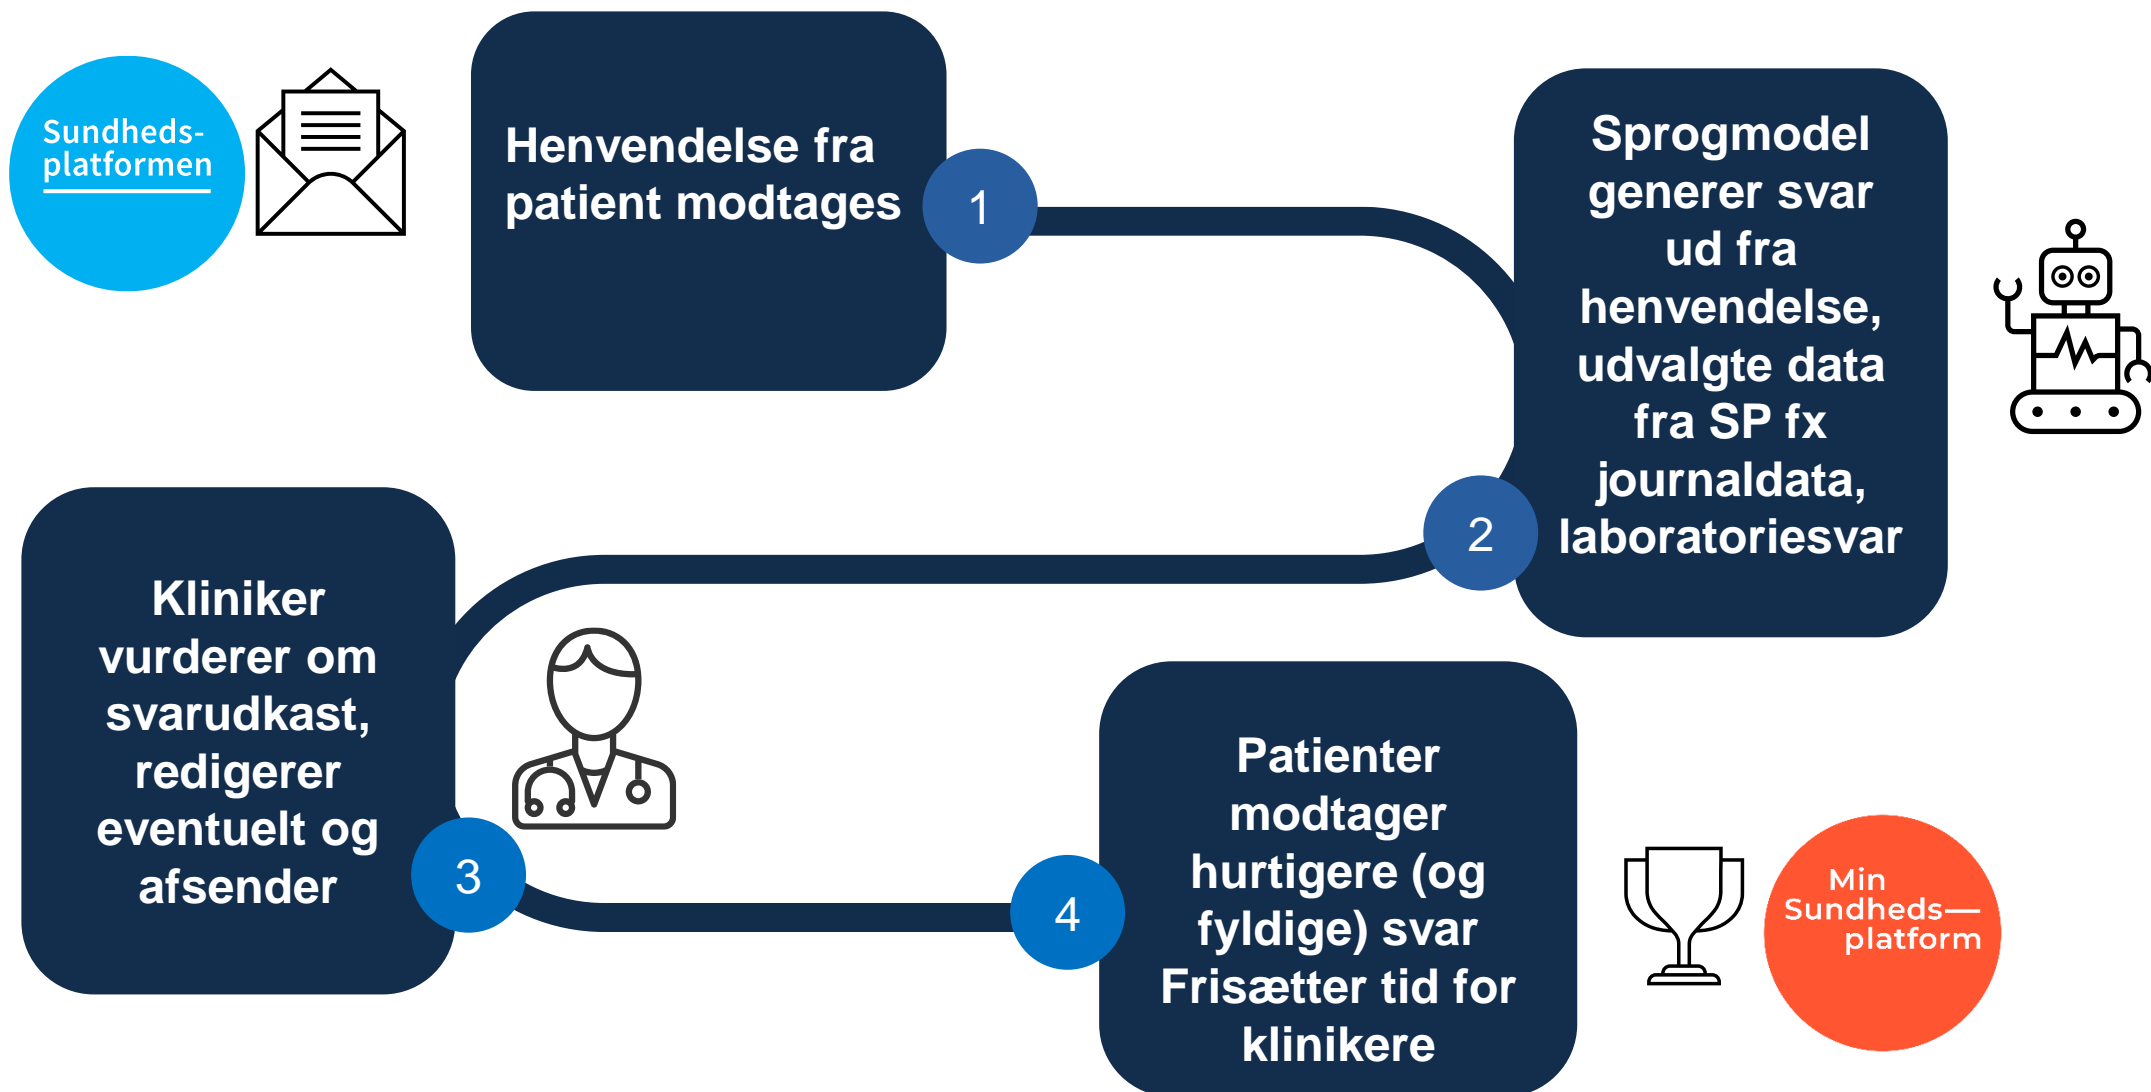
Sundheds-platformen

Henvendelse fra patient modtages

1

Sprogmodel generer svar ud fra henvendelse, udvalgte data fra SP fx journaldata, laboratoriesvar

2

Kliniker vurderer om svarudkast, redigerer eventuelt og afsender

3

4

Patienter modtager hurtigere (og fyldige) svar Frisætter tid for klinikere

Min Sundheds— platform